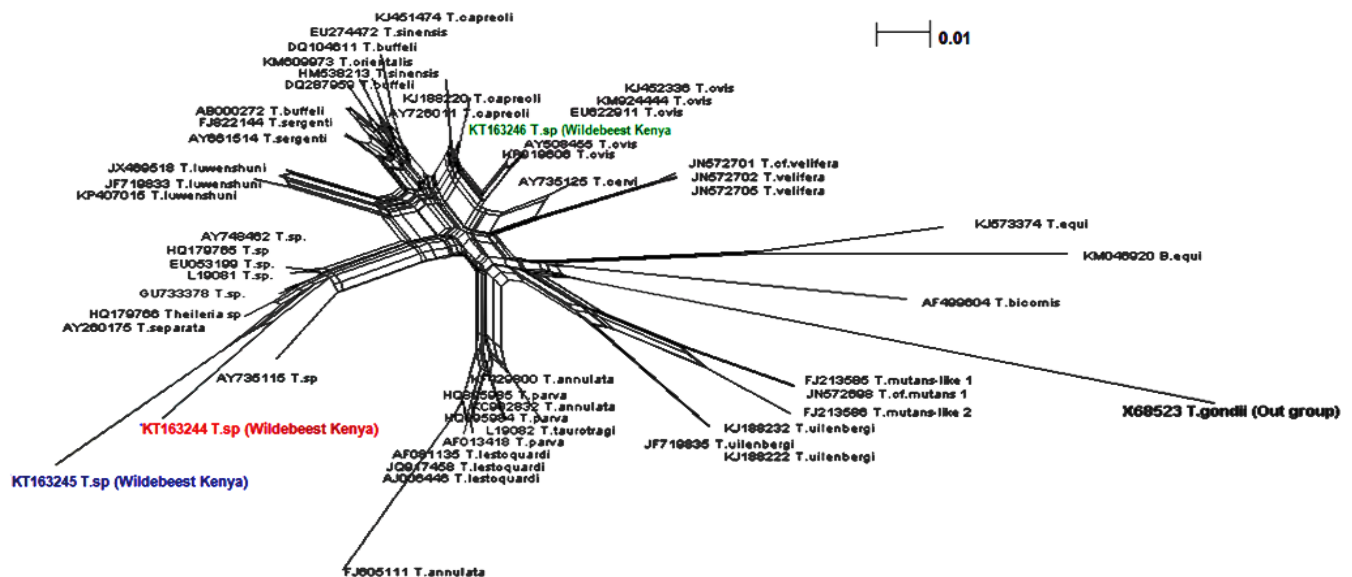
0.01

KJ451474 T.capreoli
EU274472 T.sinensis
DQ104611 T.buffeli
KM609973 T.orientalis
HM538213 T.sinensis
DQ287959 T.buffeli
KJ188220 T.capreoli
AY726011 T.capreoli
AB000272 T.buffeli
FJ822144 T.sergenti
AY661514 T.sergenti
KT163246 T.sp (Wildebeest Kenya)
KJ452336 T.ovis
KM924444 T.ovis
EU622911 T.ovis
AY508456 T.ovis
KP019606 T.ovis
JX469518 T.luwenshuni
JF719833 T.luwenshuni
KP407015 T.luwenshuni
JN572701 T.cf.velifera
JN572702 T.velifera
JN572705 T.velifera
AY735125 T.cervi
AY748462 T.sp.
HQ179765 T.sp
EU053199 T.sp.
L19081 T.sp.
KJ573374 T.equi
KM046920 B.equi
GU733378 T.sp.
HQ179766 Theileria sp
AY260175 T.separata
AF499604 T.bicornis
AY735115 T.sp
KT163244 T.sp (Wildebeest Kenya)
KT163245 T.sp (Wildebeest Kenya)
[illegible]929900 T.annulata
HQ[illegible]5995 T.parva
KC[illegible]2632 T.annulata
HQ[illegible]5984 T.parva
L19082 T.taurotragi
AF013418 T.parva
AF081135 T.lestoquardi
JQ917458 T.lestoquardi
AJ006446 T.lestoquardi
FJ213585 T.mutans-like 1
JN572698 T.cf.mutans 1
FJ213586 T.mutans-like 2
KJ188232 T.uilenbergi
JF719835 T.uilenbergi
KJ188222 T.uilenbergi
X68523 T.gondii (Out group)
FJ605111 T.annulata